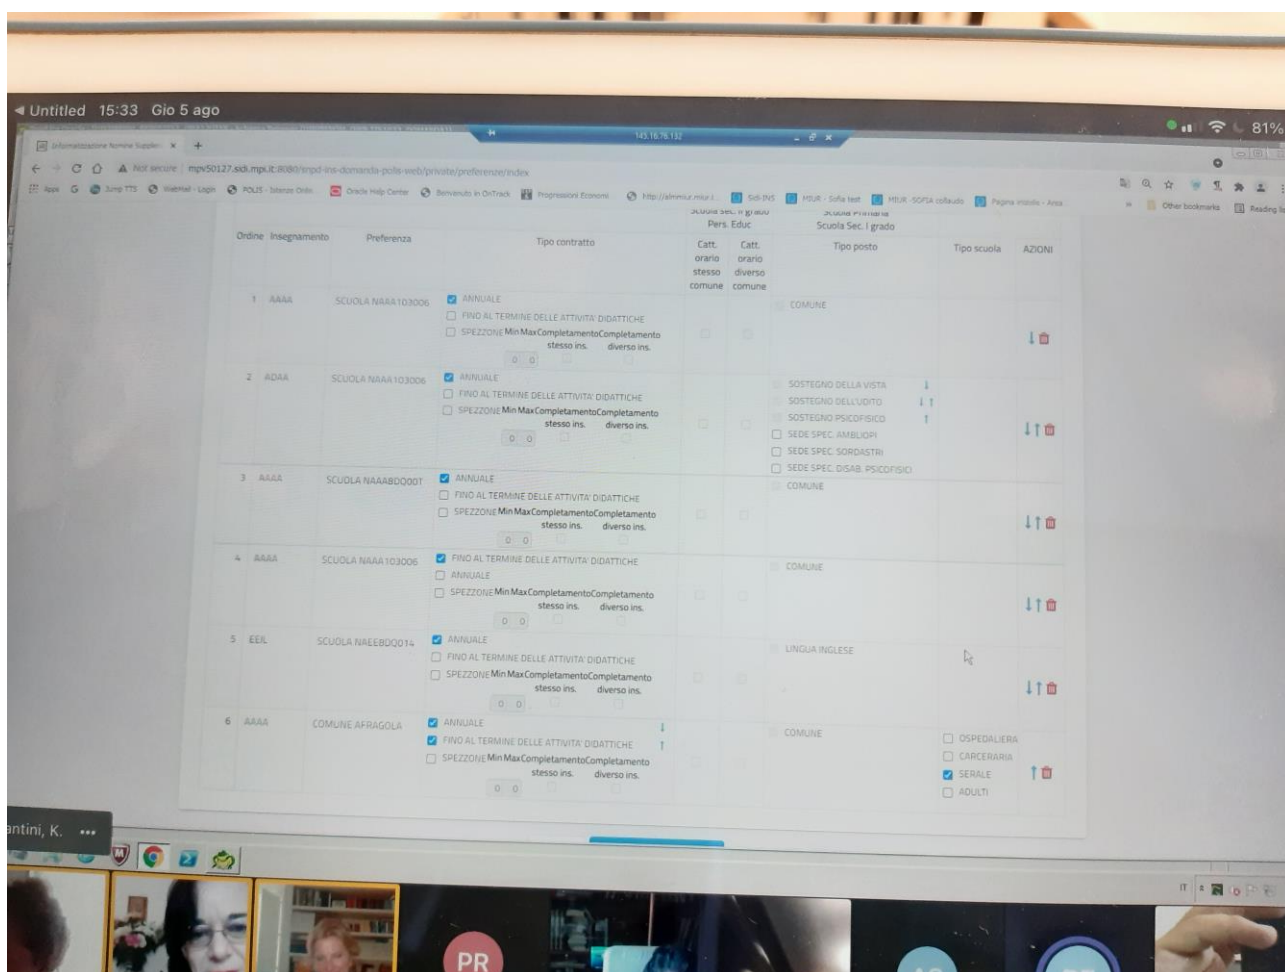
◀ Untitled 15:33 Gio 5 ago

81%

Informatizzazione Nomine Supplen ×  +

145.16.76.132

Not secure | mpv50127.sidi.mpi.it:8080/inpd-ins-domanda-polis-web/private/preferenze/index

Apps  Jump TTS  WebMail - Login  POLIS - Istanze Onlin  Oracle Help Center  Benvenuto in OnTrack  Professioni Economi  http://almmiur.miur.i  Sidi-INS  MIUR - Sofia test  MIUR -SOFIA collaudo  Pagina iniziale - Area

Other bookmarks  Reading list

| Ordine | Insegnamento | Preferenza | Tipo contratto | Scuola Sec. II grado Pers. Educ Catt. orario stesso comune | Catt. orario diverso comune | Scuola Primaria Scuola Sec. I grado Tipo posto | Tipo scuola | AZIONI |
|---|---|---|---|---|---|---|---|---|
| 1 | AAAA | SCUOLA NAAA103006 | ANNUALE; FINO AL TERMINE DELLE ATTIVITA' DIDATTICHE; SPEZZONE Min Max Completamento stesso ins. Completamento diverso ins. 0 0 | | | COMUNE | | |
| 2 | ADAA | SCUOLA NAAA103006 | ANNUALE; FINO AL TERMINE DELLE ATTIVITA' DIDATTICHE; SPEZZONE Min Max Completamento stesso ins. Completamento diverso ins. 0 0 | | | SOSTEGNO DELLA VISTA; SOSTEGNO DELL'UDITO; SOSTEGNO PSICOFISICO; SEDE SPEC. AMBLIOPI; SEDE SPEC. SORDASTRI; SEDE SPEC. DISAB. PSICOFISICI | | |
| 3 | AAAA | SCUOLA NAAA8DO00T | ANNUALE; FINO AL TERMINE DELLE ATTIVITA' DIDATTICHE; SPEZZONE Min Max Completamento stesso ins. Completamento diverso ins. 0 0 | | | COMUNE | | |
| 4 | AAAA | SCUOLA NAAA103006 | FINO AL TERMINE DELLE ATTIVITA' DIDATTICHE; ANNUALE; SPEZZONE Min Max Completamento stesso ins. Completamento diverso ins. 0 0 | | | COMUNE | | |
| 5 | EEIL | SCUOLA NAEE8DQ014 | ANNUALE; FINO AL TERMINE DELLE ATTIVITA' DIDATTICHE; SPEZZONE Min Max Completamento stesso ins. Completamento diverso ins. 0 0 | | | LINGUA INGLESE | | |
| 6 | AAAA | COMUNE AFRAGOLA | ANNUALE; FINO AL TERMINE DELLE ATTIVITA' DIDATTICHE; SPEZZONE Min Max Completamento stesso ins. Completamento diverso ins. 0 0 | | | COMUNE | OSPEDALIERA; CARCERARIA; SERALE; ADULTI | |

ntini, K. •••

IT

PR